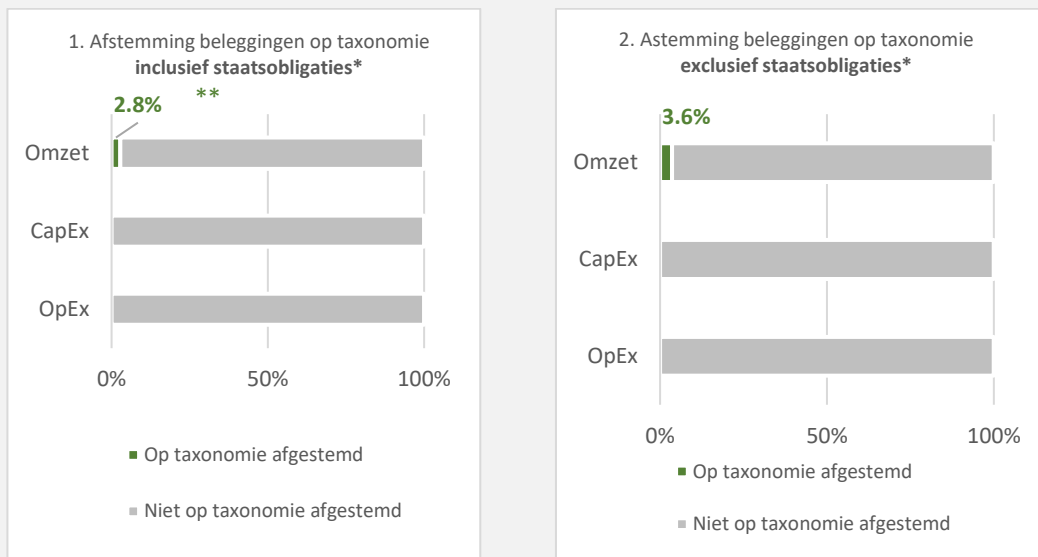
1. Afstemming beleggingen op taxonomie
**inclusief staatsobligaties***

2.8%

**

Omzet

CapEx

OpEx

0%

50%

100%

Op taxonomie afgestemd

Niet op taxonomie afgestemd

2. Astemming beleggingen op taxonomie
**exclusief staatsobligaties***

3.6%

Omzet

CapEx

OpEx

0%

50%

100%

Op taxonomie afgestemd

Niet op taxonomie afgestemd